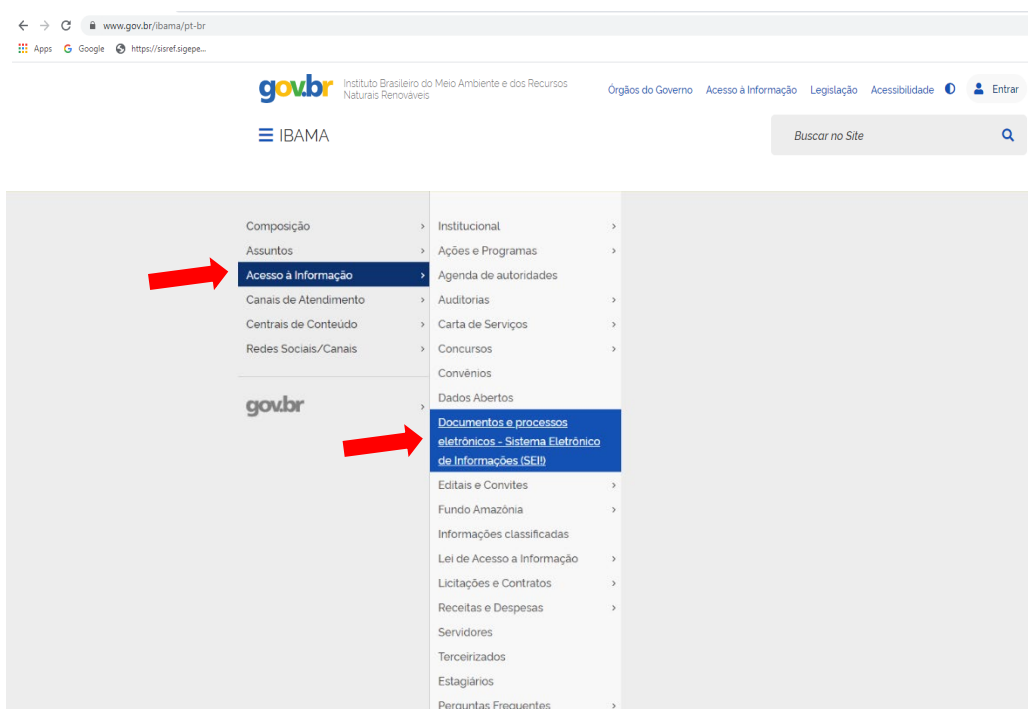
www.gov.br/ibama/pt-br

Apps Google https://sisref.sigepe...

gov.br Instituto Brasileiro do Meio Ambiente e dos Recursos Naturais Renováveis

Órgãos do Governo Acesso à Informação Legislação Acessibilidade Entrar

IBAMA

Buscar no Site

Composição
Assuntos
Acesso à Informação
Canais de Atendimento
Centrais de Conteúdo
Redes Sociais/Canais

gov.br

Institucional
Ações e Programas
Agenda de autoridades
Auditorias
Carta de Serviços
Concursos
Convênios
Dados Abertos
Documentos e processos eletrônicos - Sistema Eletrônico de Informações (SEI!)
Editais e Convites
Fundo Amazônia
Informações classificadas
Lei de Acesso a Informação
Licitações e Contratos
Receitas e Despesas
Servidores
Terceirizados
Estagiários
Perguntas Frequentes